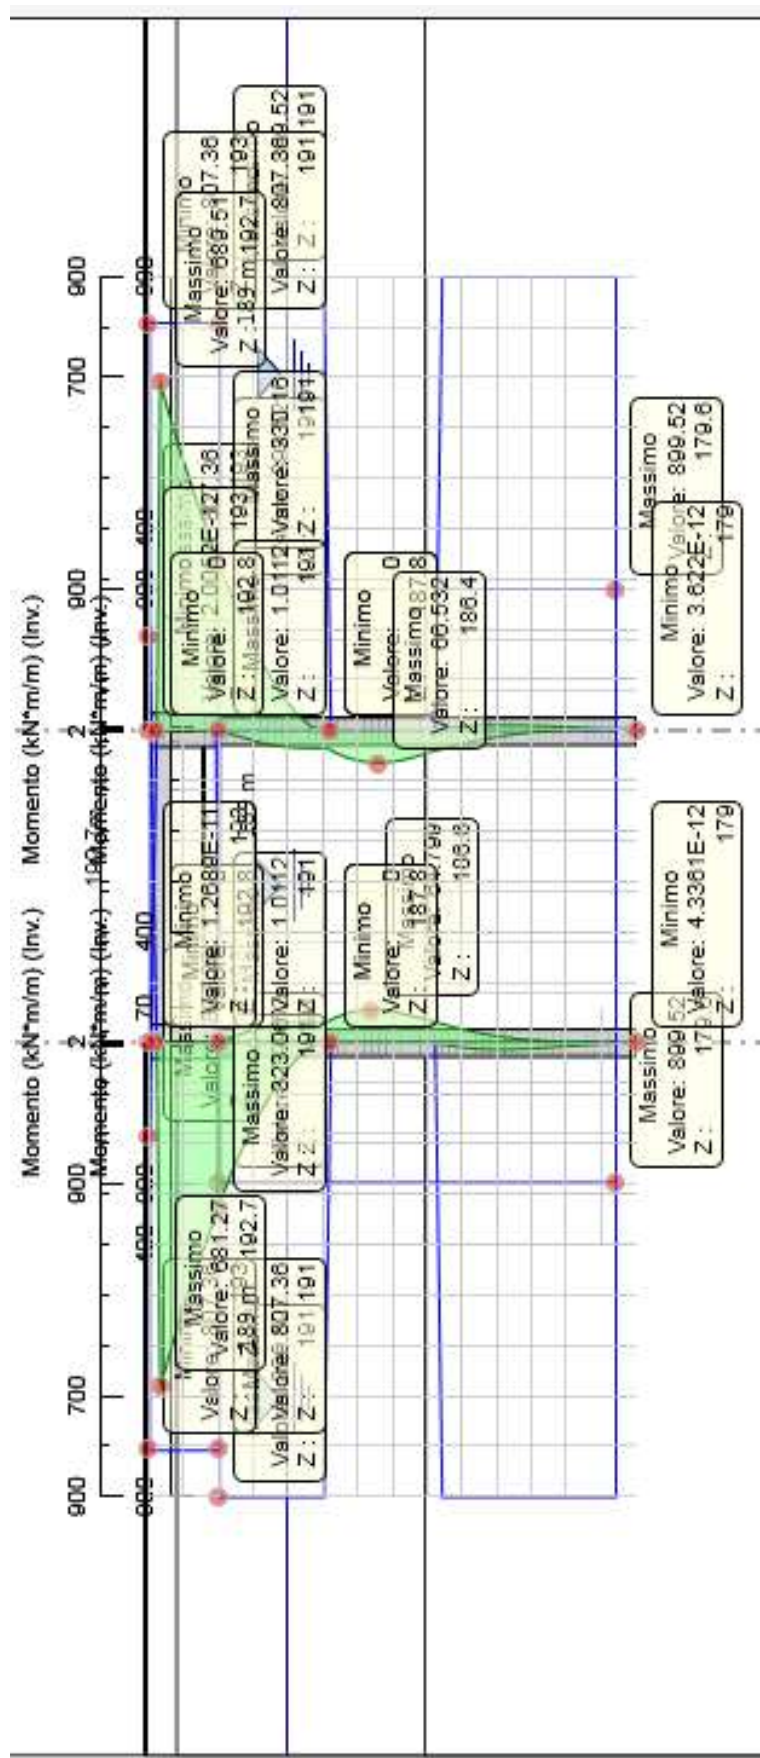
Momento (kN*m/m) (Inv.)
Momento (kN*m/m) (Inv.)
Momento (kN*m/m) (Inv.)
Momento (kN*m/m) (Inv.)

900
700
400
900
2
400
70
2
900
400
700
900

Massimo
Valore: 899.52
Z: 191

Minimo
Valore: 807.38
Z: 193

Massimo
Valore: 686.51
Z: 189 m

Massimo
Valore: 330.18
Z: 191

Minimo
Valore: 2.00E-12
Z: 192.8

Massimo
Valore: 1.0112
Z: 193

Minimo
Valore: 0
Z: 187.8

Massimo
Valore: 66.532
Z: 186.4

Massimo
Valore: 899.52
Z: 179.6

Minimo
Valore: 3.622E-12
Z: 179

Minimo
Valore: 1.2688E-11
Z: 192.8

Valore: 1.0112
Z: 191

Minimo
Valore: 0
Z: 187.8

Massimo
Valore: 66.799
Z: 186.8

Minimo
Valore: 4.3381E-12
Z: 179

Massimo
Valore: 899.52
Z: 179

Massimo
Valore: 323.06
Z: 191

Massimo
Valore: 681.27
Z: 189 m

Valore: 807.38
Z: 191